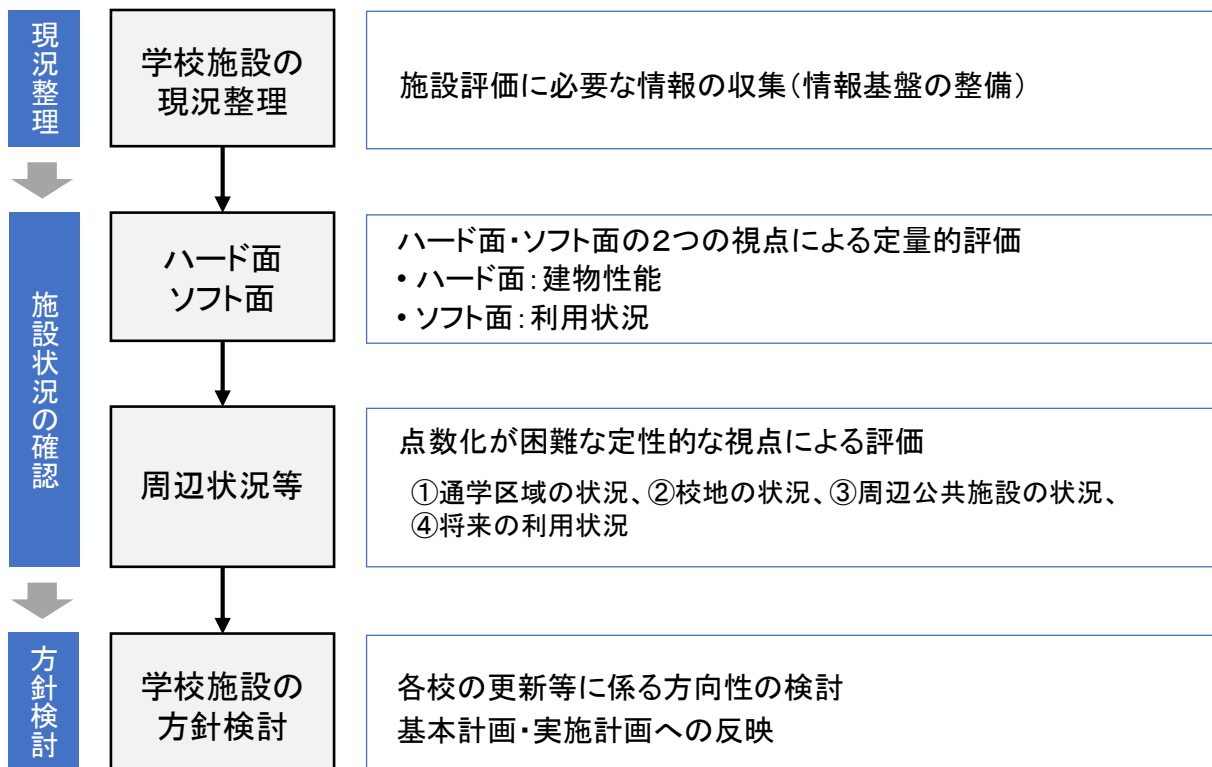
現況整理

学校施設の現況整理

施設評価に必要な情報の収集（情報基盤の整備）

施設状況の確認

ハード面
ソフト面

ハード面・ソフト面の2つの視点による定量的評価
• ハード面：建物性能
• ソフト面：利用状況

周辺状況等

点数化が困難な定性的な視点による評価
①通学区域の状況、②校地の状況、③周辺公共施設の状況、④将来の利用状況

方針検討

学校施設の方針検討

各校の更新等に係る方向性の検討
基本計画・実施計画への反映